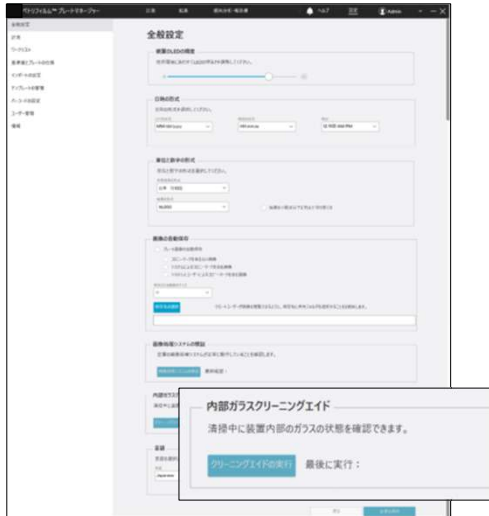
ペトリフィルム™ プレートリーダー
記録
結果
菌の分析・報告書
ヘルプ
Admin

全般設定
記録
ワークリスト
基準値とプレートの仕様
エンボールの設定
ディプレートの管理
バーコードの設定
ユーザー管理
情報

全般設定

装置のLEDの輝度

日時の形式

単位と数字の形式

画像の自動保存

画像処理システムの確認

内部ガラスクリーニングエイド
清掃中に装置内部のガラスの状態を確認できます。
クリーニングエイドの実行
最後に実行：